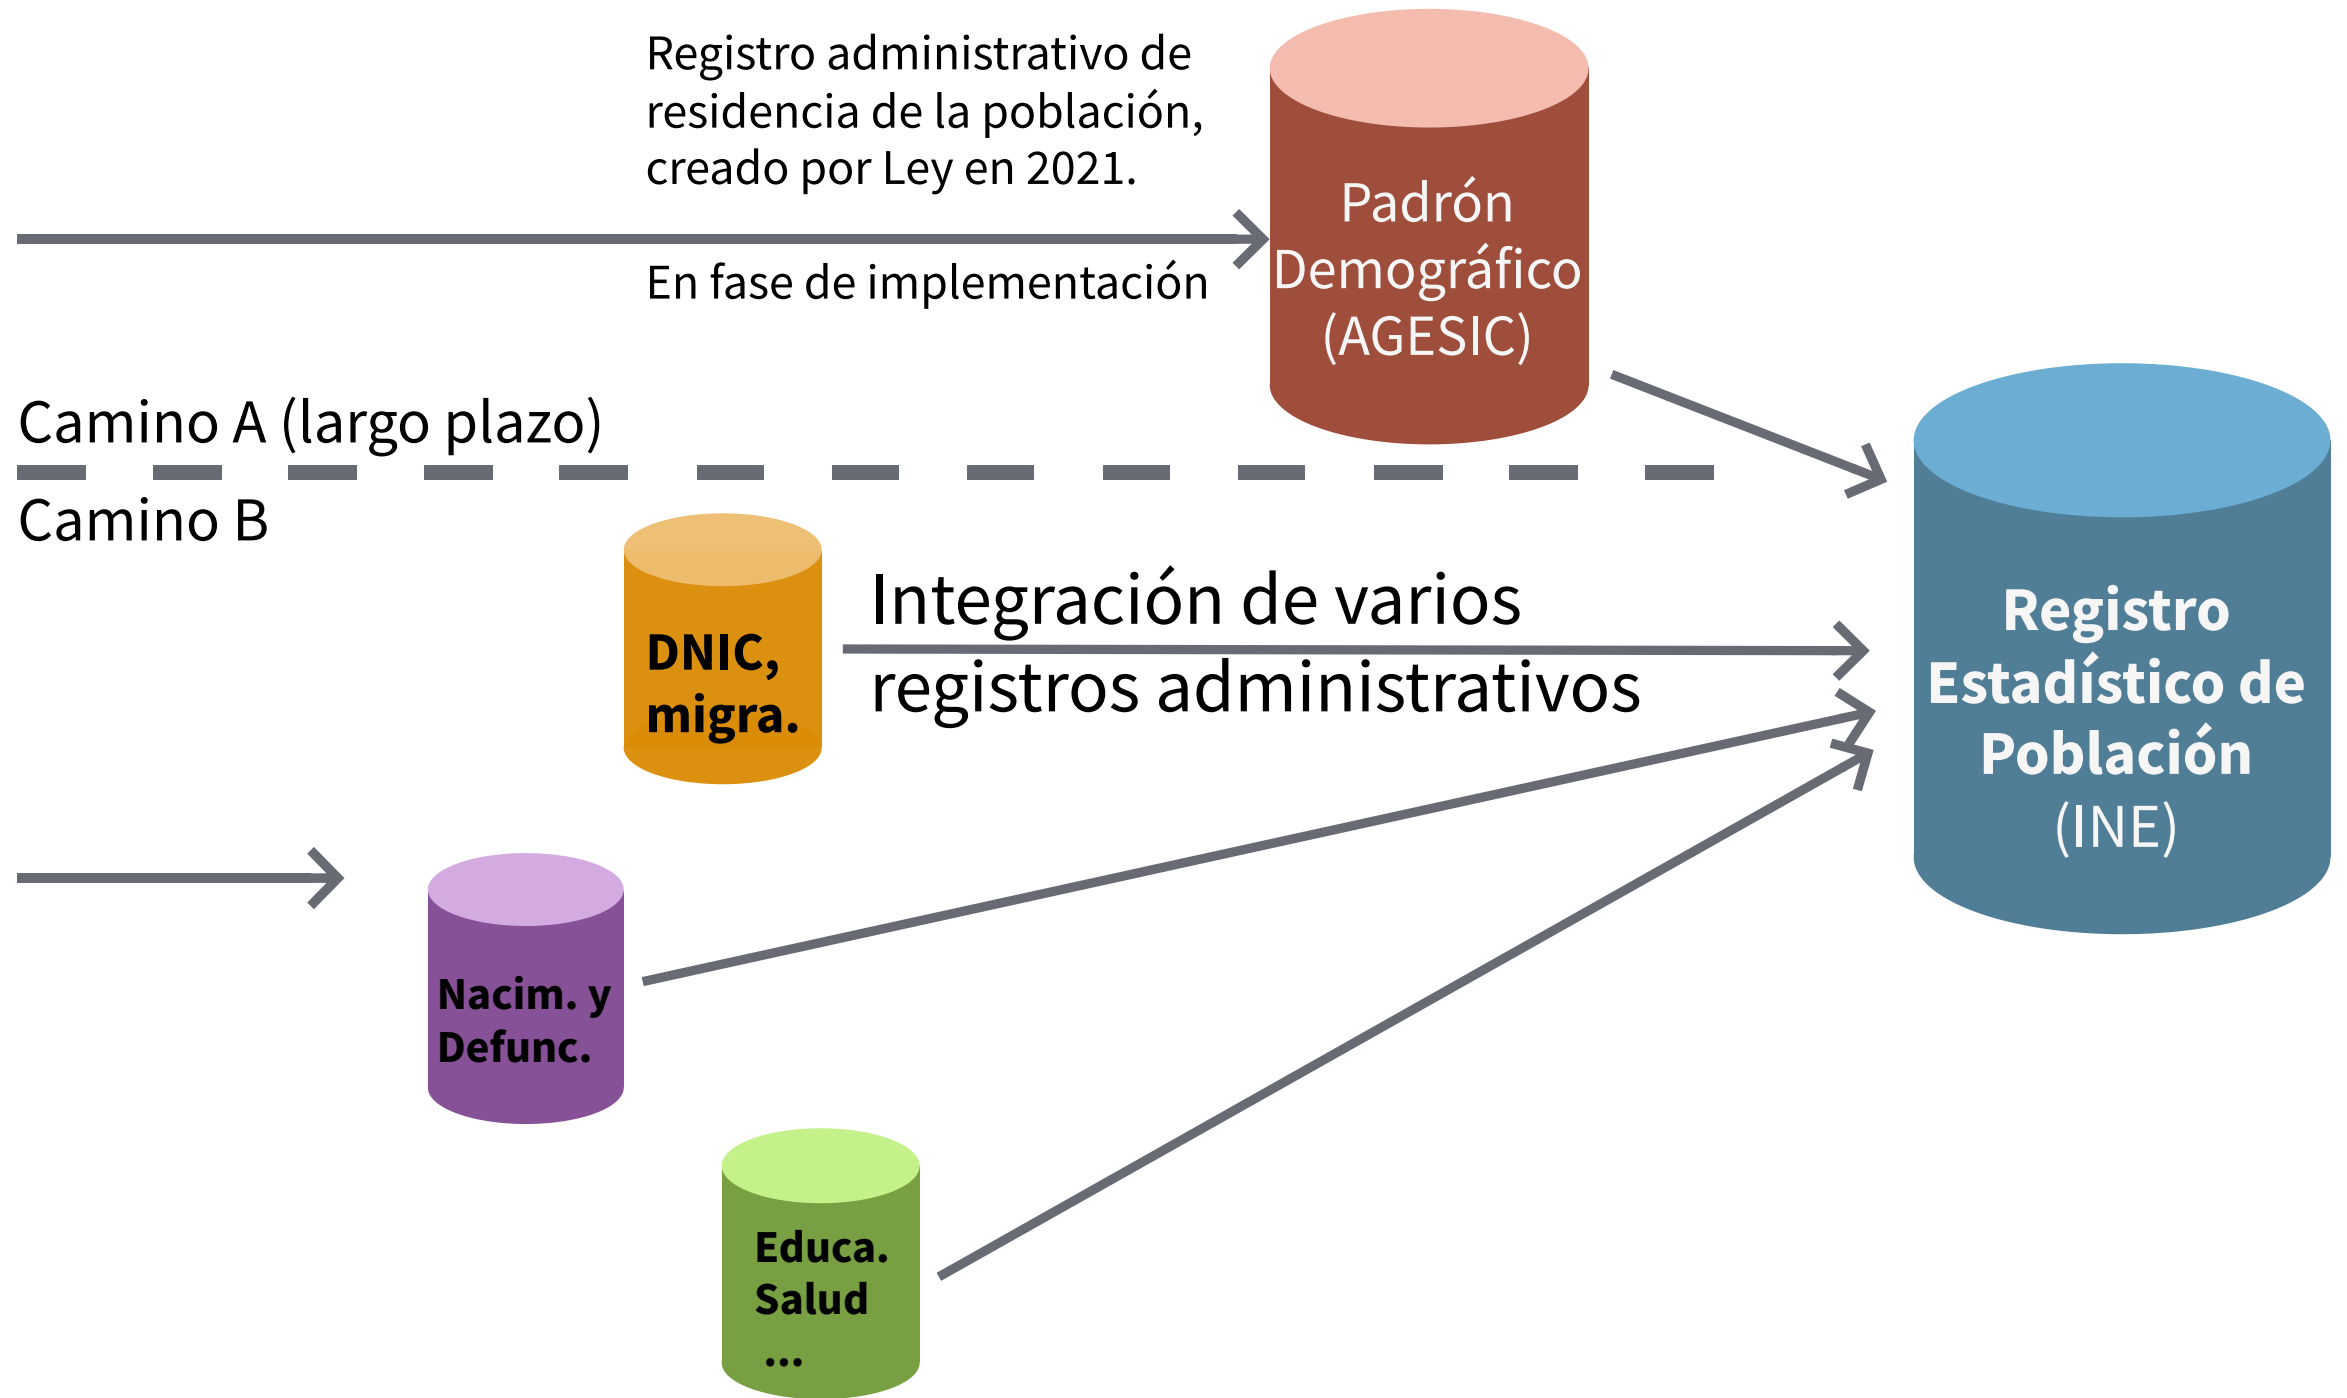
Registro administrativo de residencia de la población, creado por Ley en 2021.

En fase de implementación

Padrón Demográfico (AGESIC)

Camino A (largo plazo)

Camino B

DNIC, migra.

Integración de varios registros administrativos

Registro Estadístico de Población (INE)

Nacim. y Defunc.

Educa. Salud ...